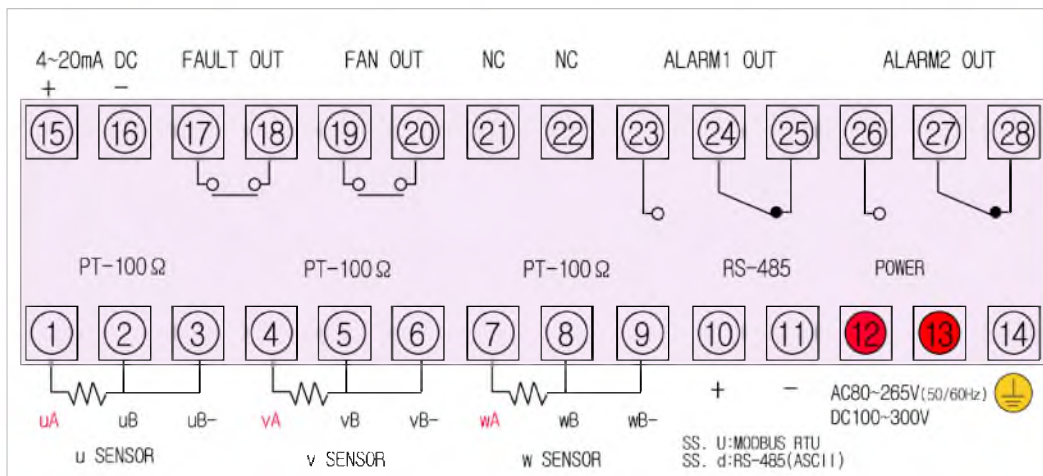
4~20mA DC
+ −

FAULT OUT

FAN OUT

NC

NC

ALARM1 OUT

ALARM2 OUT

15 16 17 18 19 20 21 22 23 24 25 26 27 28

PT-100Ω

PT-100Ω

PT-100Ω

RS-485

POWER

1 2 3 4 5 6 7 8 9 10 11 12 13 14

uA uB uB-

u SENSOR

vA vB vB-

v SENSOR

wA wB wB-

w SENSOR

+ −

SS. U:MODBUS RTU
SS. d:RS-485(ASCII)

AC80~265V(50/60Hz)
DC100~300V